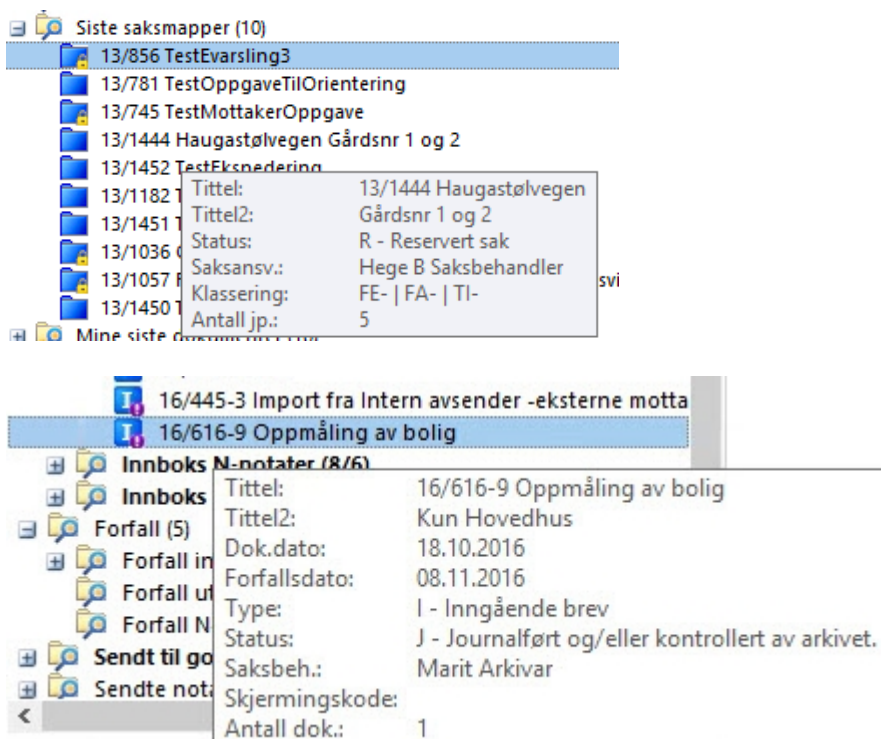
Siste saksmapper (10)
13/856 TestEvarsling3
13/781 TestOppgaveTilOrientering
13/745 TestMottakerOppgave
13/1444 Haugastølvegen Gårdsnr 1 og 2
13/1452 TestEkspedering
13/1182 T
13/1451 T
13/1036 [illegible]
13/1057 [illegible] svi
13/1450 T
Mine siste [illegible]

| Tittel: | 13/1444 Haugastølvegen |
|---|---|
| Tittel2: | Gårdsnr 1 og 2 |
| Status: | R - Reservert sak |
| Saksansv.: | Hege B Saksbehandler |
| Klassering: | FE- \| FA- \| TI- |
| Antall jp.: | 5 |

16/445-3 Import fra Intern avsender -eksterne motta
16/616-9 Oppmåling av bolig
Innboks N-notater (8/6)
Innboks
Forfall (5)
Forfall in
Forfall ut
Forfall N
Sendt til go
Sendte nota

| Tittel: | 16/616-9 Oppmåling av bolig |
|---|---|
| Tittel2: | Kun Hovedhus |
| Dok.dato: | 18.10.2016 |
| Forfallsdato: | 08.11.2016 |
| Type: | I - Inngående brev |
| Status: | J - Journalført og/eller kontrollert av arkivet. |
| Saksbeh.: | Marit Arkivar |
| Skjermingskode: | |
| Antall dok.: | 1 |